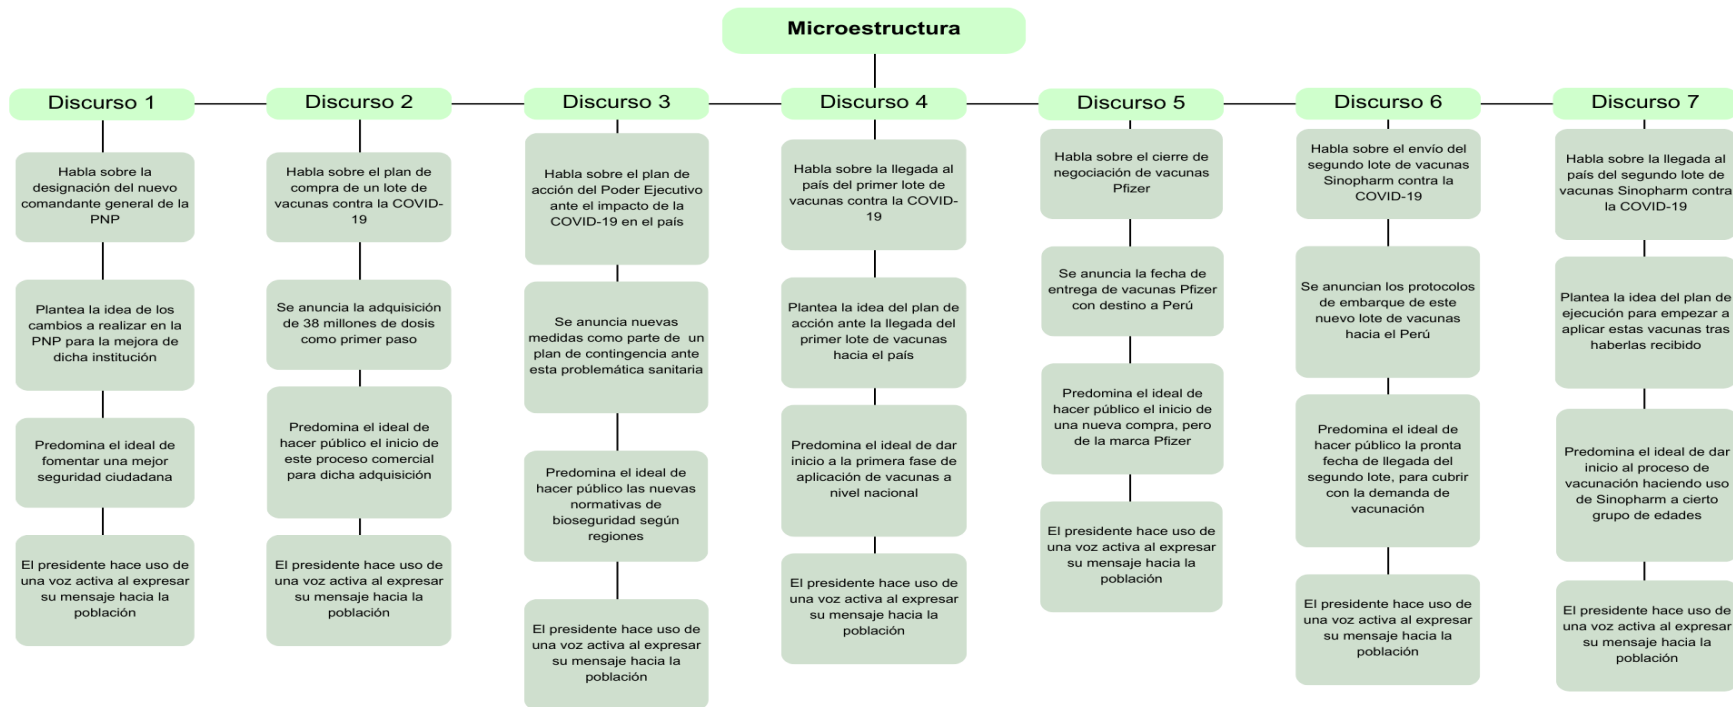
Microestructura

Discurso 1

Habla sobre la designación del nuevo comandante general de la PNP

Plantea la idea de los cambios a realizar en la PNP para la mejora de dicha institución

Predomina el ideal de fomentar una mejor seguridad ciudadana

El presidente hace uso de una voz activa al expresar su mensaje hacia la población

Discurso 2

Habla sobre el plan de compra de un lote de vacunas contra la COVID-19

Se anuncia la adquisición de 38 millones de dosis como primer paso

Predomina el ideal de hacer público el inicio de este proceso comercial para dicha adquisición

El presidente hace uso de una voz activa al expresar su mensaje hacia la población

Discurso 3

Habla sobre el plan de acción del Poder Ejecutivo ante el impacto de la COVID-19 en el país

Se anuncia nuevas medidas como parte de un plan de contingencia ante esta problemática sanitaria

Predomina el ideal de hacer público las nuevas normativas de bioseguridad según regiones

El presidente hace uso de una voz activa al expresar su mensaje hacia la población

Discurso 4

Habla sobre la llegada al país del primer lote de vacunas contra la COVID-19

Plantea la idea del plan de acción ante la llegada del primer lote de vacunas hacia el país

Predomina el ideal de dar inicio a la primera fase de aplicación de vacunas a nivel nacional

El presidente hace uso de una voz activa al expresar su mensaje hacia la población

Discurso 5

Habla sobre el cierre de negociación de vacunas Pfizer

Se anuncia la fecha de entrega de vacunas Pfizer con destino a Perú

Predomina el ideal de hacer público el inicio de una nueva compra, pero de la marca Pfizer

El presidente hace uso de una voz activa al expresar su mensaje hacia la población

Discurso 6

Habla sobre el envío del segundo lote de vacunas Sinopharm contra la COVID-19

Se anuncian los protocolos de embarque de este nuevo lote de vacunas hacia el Perú

Predomina el ideal de hacer público la pronta fecha de llegada del segundo lote, para cubrir con la demanda de vacunación

El presidente hace uso de una voz activa al expresar su mensaje hacia la población

Discurso 7

Habla sobre la llegada al país del segundo lote de vacunas Sinopharm contra la COVID-19

Plantea la idea del plan de ejecución para empezar a aplicar estas vacunas tras haberlas recibido

Predomina el ideal de dar inicio al proceso de vacunación haciendo uso de Sinopharm a cierto grupo de edades

El presidente hace uso de una voz activa al expresar su mensaje hacia la población